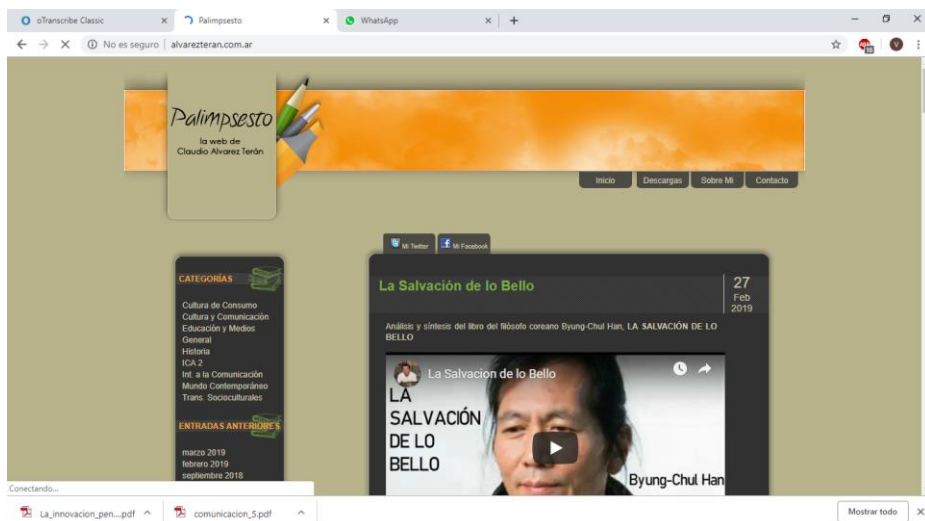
oTranscribe Classic × Palimpsesto × WhatsApp × +

No es seguro | alvarezteran.com.ar

Palimpsesto
la web de
Claudio Alvarez Terán

Inicio Descargas Sobre Mi Contacto

Mi Twitter Mi Facebook

CATEGORÍAS

Cultura de Consumo
Cultura y Comunicación
Educación y Medios
General
Historia
ICA 2
Int. a la Comunicación
Mundo Contemporáneo
Trans. Socioculturales

ENTRADAS ANTERIORES

marzo 2019
febrero 2019
septiembre 2018

La Salvación de lo Bello

27
Feb
2019

Análisis y síntesis del libro del filósofo coreano Byung-Chul Han, LA SALVACIÓN DE LO BELLO

La Salvacion de lo Bello

LA SALVACIÓN DE LO BELLO

Byung-Chul Han

Conectando...

La_innovacion_pen....pdf comunicacion_5.pdf Mostrar todo